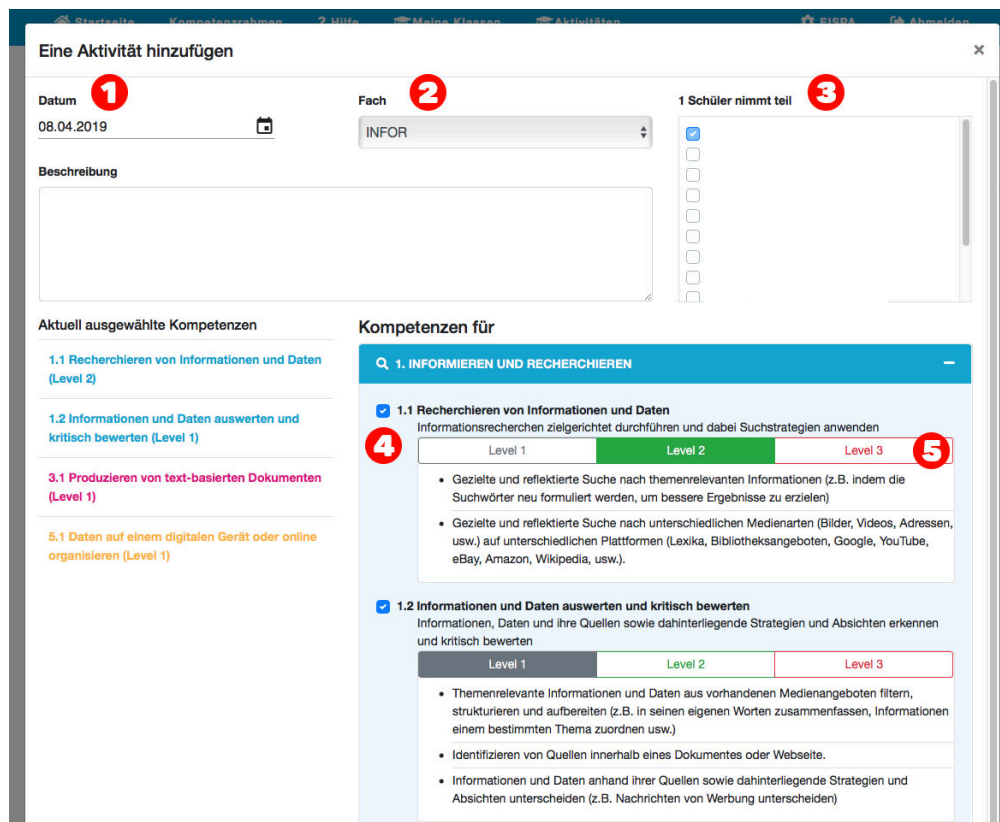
Startseite Kompetenzrahmen Hilfe Meine Klassen Aktivitäten EISPA Abmelden

Eine Aktivität hinzufügen

×

Datum 1

08.04.2019

Fach 2

INFOR

1 Schüler nimmt teil 3

Beschreibung

Aktuell ausgewählte Kompetenzen

1.1 Recherchieren von Informationen und Daten (Level 2)

1.2 Informationen und Daten auswerten und kritisch bewerten (Level 1)

3.1 Produzieren von text-basierten Dokumenten (Level 1)

5.1 Daten auf einem digitalen Gerät oder online organisieren (Level 1)

Kompetenzen für

1. INFORMIEREN UND RECHERCHIEREN

−

1.1 Recherchieren von Informationen und Daten
Informationsrecherchen zielgerichtet durchführen und dabei Suchstrategien anwenden

4

| Level 1 | Level 2 | Level 3 |
|---|---|---|

5

- Gezielte und reflektierte Suche nach themenrelevanten Informationen (z.B. indem die Suchwörter neu formuliert werden, um bessere Ergebnisse zu erzielen)
- Gezielte und reflektierte Suche nach unterschiedlichen Medienarten (Bilder, Videos, Adressen, usw.) auf unterschiedlichen Plattformen (Lexika, Bibliotheksangeboten, Google, YouTube, eBay, Amazon, Wikipedia, usw.).

1.2 Informationen und Daten auswerten und kritisch bewerten
Informationen, Daten und ihre Quellen sowie dahinterliegende Strategien und Absichten erkennen und kritisch bewerten

| Level 1 | Level 2 | Level 3 |
|---|---|---|

- Themenrelevante Informationen und Daten aus vorhandenen Medienangeboten filtern, strukturieren und aufbereiten (z.B. in seinen eigenen Worten zusammenfassen, Informationen einem bestimmten Thema zuordnen usw.)
- Identifizieren von Quellen innerhalb eines Dokumentes oder Webseite.
- Informationen und Daten anhand ihrer Quellen sowie dahinterliegende Strategien und Absichten unterscheiden (z.B. Nachrichten von Werbung unterscheiden)